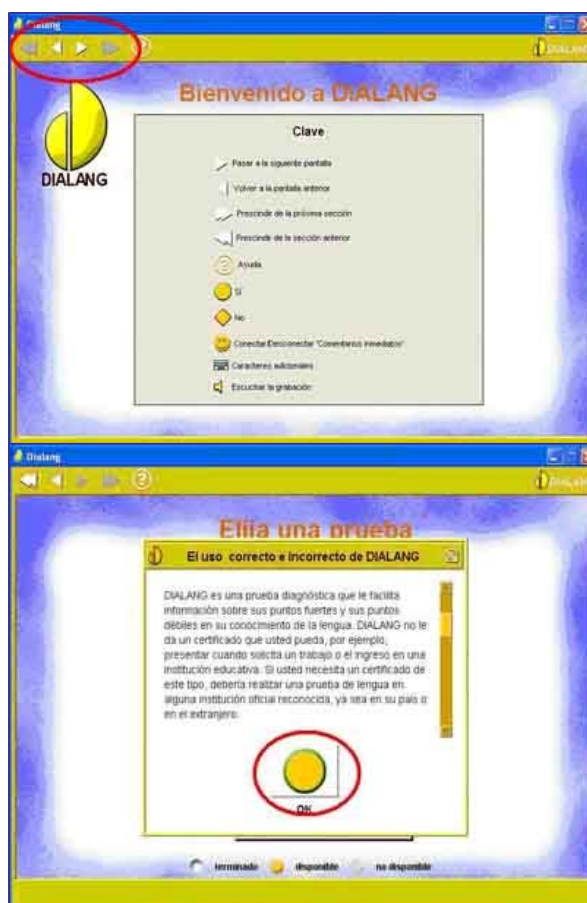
Dialang

DIALANG

Bienvenido a DIALANG

DIALANG

Clave

Pasar a la siguiente pantalla

Volver a la pantalla anterior

Prescinde de la próxima sección

Prescinde de la sección anterior

Ayuda

Sí

No

Conectar/Desconectar "Comentarios inmediatos"

Caracteres adicionales

Escuchar la grabación

Dialang

DIALANG

Elija una prueba

El uso correcto e incorrecto de DIALANG

DIALANG es una prueba diagnóstica que le facilita información sobre sus puntos fuertes y sus puntos débiles en su conocimiento de la lengua. DIALANG no le da un certificado que usted pueda, por ejemplo, presentar cuando solicita un trabajo o el ingreso en una institución educativa. Si usted necesita un certificado de este tipo, debería realizar una prueba de lengua en alguna institución oficial reconocida, ya sea en su país o en el extranjero.

OK

terminado disponible no disponible